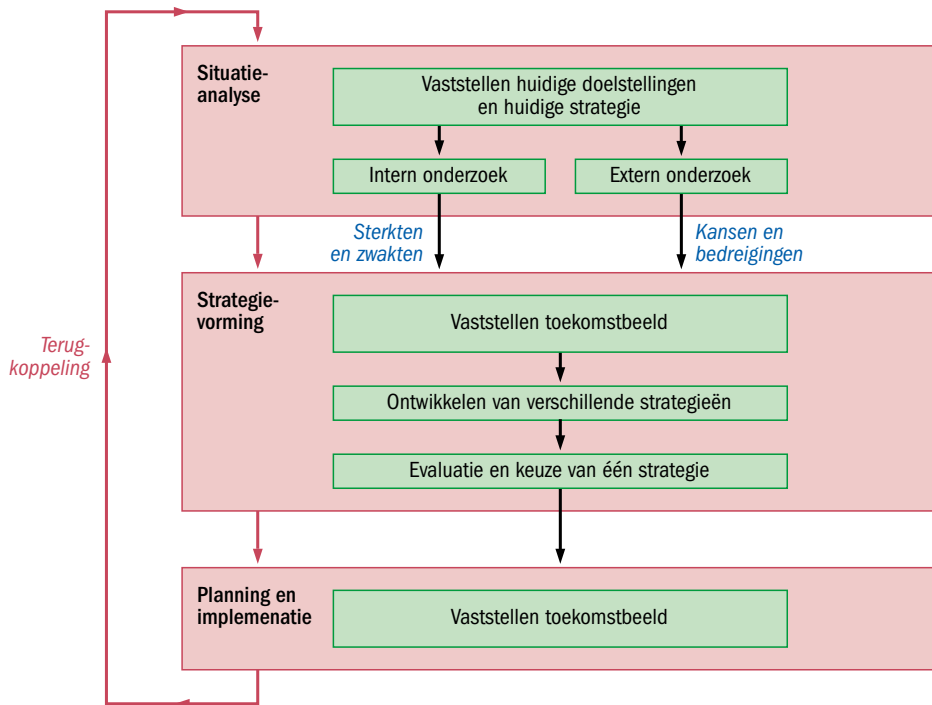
Situatie-analyse

Vaststellen huidige doelstellingen en huidige strategie

Intern onderzoek

Extern onderzoek

Sterkten en zwakten

Kansen en bedreigingen

Strategie-vorming

Vaststellen toekomstbeeld

Ontwikkelen van verschillende strategieën

Evaluatie en keuze van één strategie

Terug-koppeling

Planning en implemenatie

Vaststellen toekomstbeeld